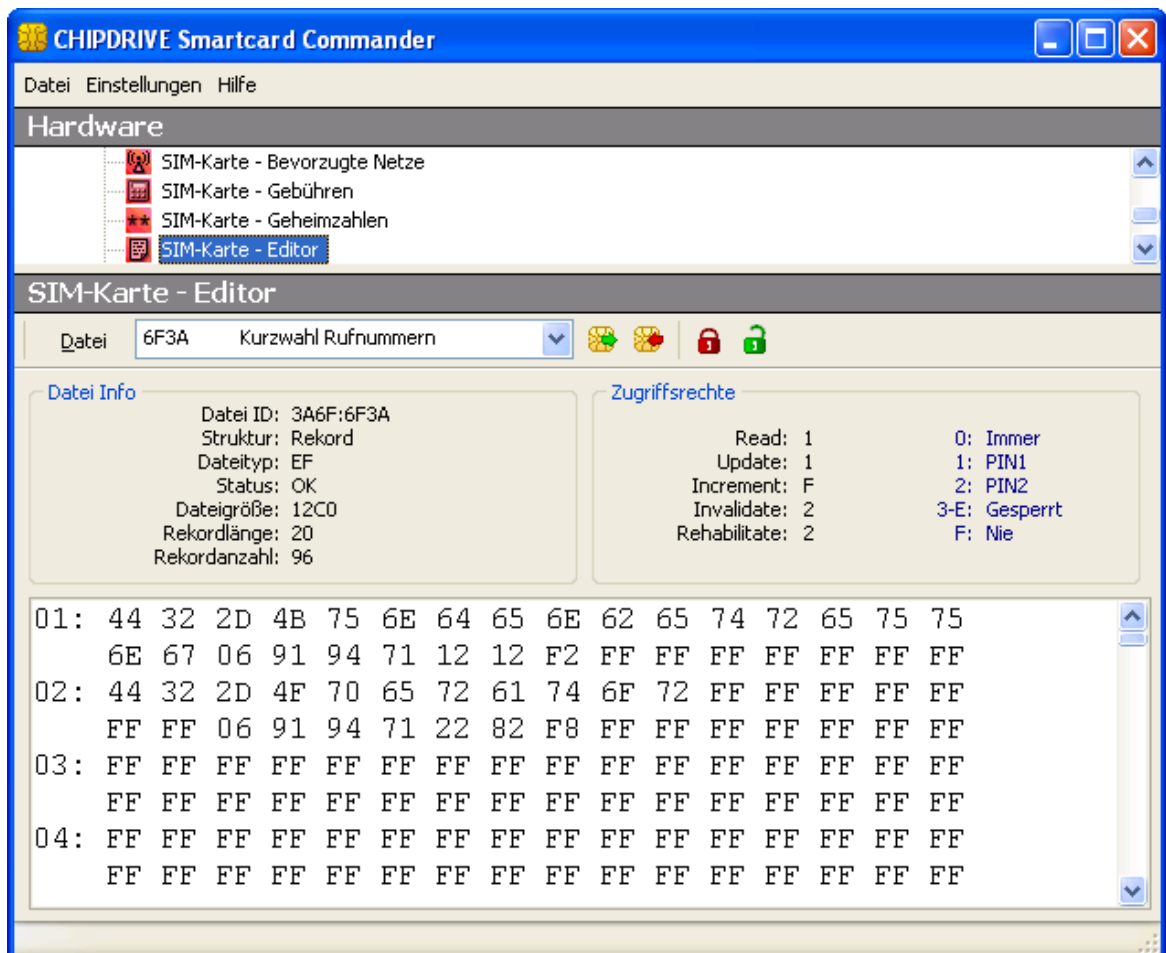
CHIPDRIVE Smartcard Commander

Datei Einstellungen Hilfe

Hardware

SIM-Karte - Bevorzugte Netze
SIM-Karte - Gebühren
SIM-Karte - Geheimzahlen
SIM-Karte - Editor

SIM-Karte - Editor

Datei 6F3A Kurzwahl Rufnummern

Datei Info
Datei ID: 3A6F:6F3A
Struktur: Rekord
Dateityp: EF
Status: OK
Dateigröße: 12C0
Rekordlänge: 20
Rekordanzahl: 96

Zugriffsrechte
Read: 1
Update: 1
Increment: F
Invalidate: 2
Rehabilitate: 2

0: Immer
1: PIN1
2: PIN2
3-E: Gesperrt
F: Nie

01: 44 32 2D 4B 75 6E 64 65 6E 62 65 74 72 65 75 75
6E 67 06 91 94 71 12 12 F2 FF FF FF FF FF FF FF
02: 44 32 2D 4F 70 65 72 61 74 6F 72 FF FF FF FF FF
FF FF 06 91 94 71 22 82 F8 FF FF FF FF FF FF FF
03: FF FF FF FF FF FF FF FF FF FF FF FF FF FF FF FF
FF FF FF FF FF FF FF FF FF FF FF FF FF FF FF FF
04: FF FF FF FF FF FF FF FF FF FF FF FF FF FF FF FF
FF FF FF FF FF FF FF FF FF FF FF FF FF FF FF FF